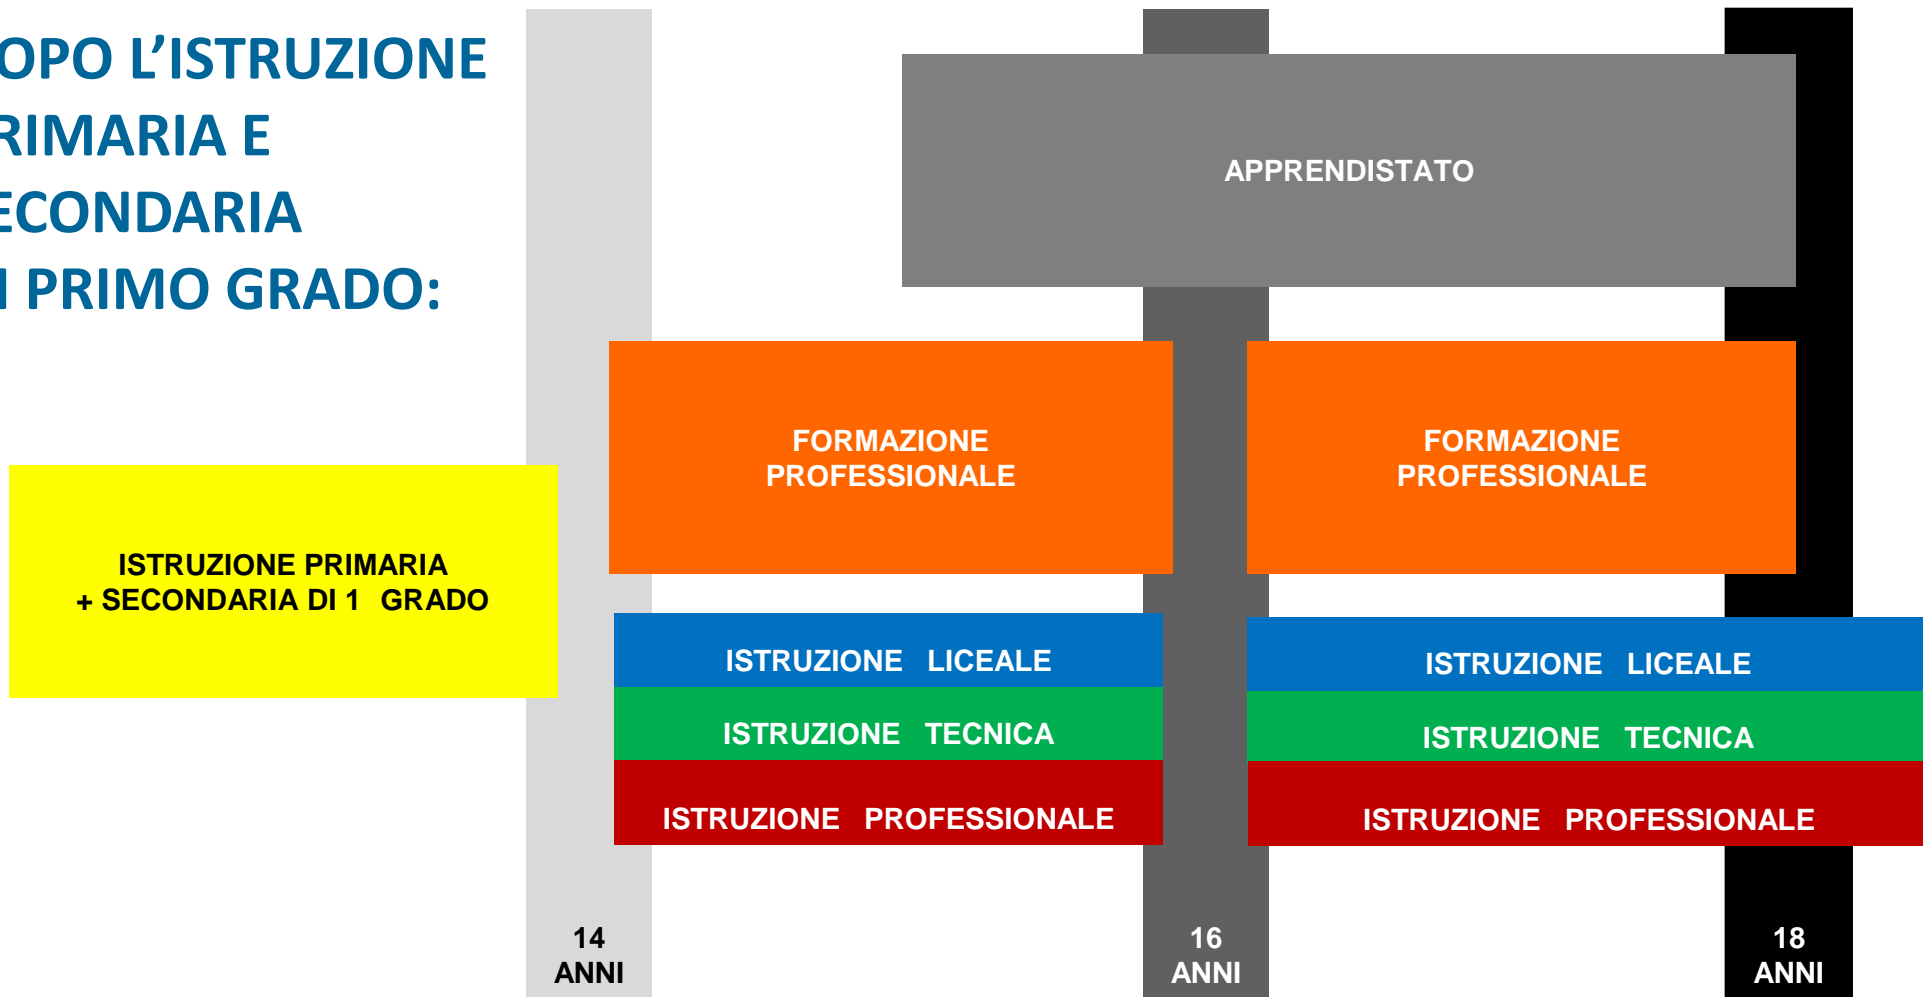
OPO L’ISTRUZIONE RIMARIA E ECONDARIA I PRIMO GRADO:

APPRENDISTATO

FORMAZIONE PROFESSIONALE

FORMAZIONE PROFESSIONALE

ISTRUZIONE PRIMARIA + SECONDARIA DI 1 GRADO

ISTRUZIONE LICEALE

ISTRUZIONE TECNICA

ISTRUZIONE PROFESSIONALE

ISTRUZIONE LICEALE

ISTRUZIONE TECNICA

ISTRUZIONE PROFESSIONALE

14 ANNI

16 ANNI

18 ANNI